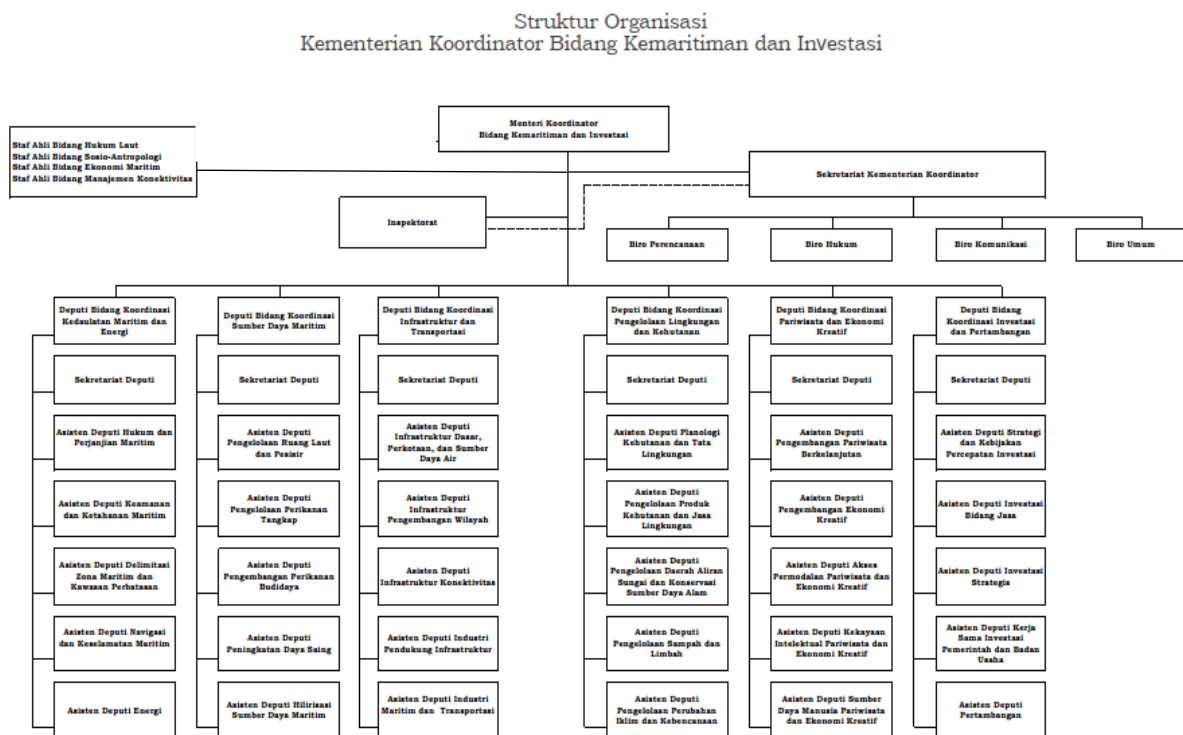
Struktur Organisasi
Kementerian Koordinator Bidang Kemaritiman dan Investasi

Menteri Koordinator
Bidang Kemaritiman dan Investasi

Staf Ahli Bidang Hukum Laut
Staf Ahli Bidang Sosio-Antropologi
Staf Ahli Bidang Ekonomi Maritim
Staf Ahli Bidang Manajemen Konektivitas

Sekretariat Kementerian Koordinator

Inspektorat

Biro Perencanaan

Biro Hukum

Biro Komunikasi

Biro Umum

Deputi Bidang Koordinasi Kedaulatan Maritim dan Energi

Sekretariat Deputi

Asisten Deputi Hukum dan Perjanjian Maritim

Asisten Deputi Keamanan dan Ketahanan Maritim

Asisten Deputi Delimitasi Zona Maritim dan Kawasan Perbatasan

Asisten Deputi Navigasi dan Keselamatan Maritim

Asisten Deputi Energi

Deputi Bidang Koordinasi Sumber Daya Maritim

Sekretariat Deputi

Asisten Deputi Pengelolaan Ruang Laut dan Pesisir

Asisten Deputi Pengelolaan Perikanan Tangkap

Asisten Deputi Pengembangan Perikanan Budidaya

Asisten Deputi Peningkatan Daya Saing

Asisten Deputi Hilirisasi Sumber Daya Maritim

Deputi Bidang Koordinasi Infrastruktur dan Transportasi

Sekretariat Deputi

Asisten Deputi Infrastruktur Dasar, Perkotaan, dan Sumber Daya Air

Asisten Deputi Infrastruktur Pengembangan Wilayah

Asisten Deputi Infrastruktur Konektivitas

Asisten Deputi Industri Pendukung Infrastruktur

Asisten Deputi Industri Maritim dan Transportasi

Deputi Bidang Koordinasi Pengelolaan Lingkungan dan Kehutanan

Sekretariat Deputi

Asisten Deputi Planologi Kehutanan dan Tata Lingkungan

Asisten Deputi Pengelolaan Produk Kehutanan dan Jasa Lingkungan

Asisten Deputi Pengelolaan Daerah Aliran Sungai dan Konservasi Sumber Daya Alam

Asisten Deputi Pengelolaan Sampah dan Limbah

Asisten Deputi Pengelolaan Perubahan Iklim dan Kebencanaan

Deputi Bidang Koordinasi Pariwisata dan Ekonomi Kreatif

Sekretariat Deputi

Asisten Deputi Pengembangan Pariwisata Berkelanjutan

Asisten Deputi Pengembangan Ekonomi Kreatif

Asisten Deputi Akses Permodalan Pariwisata dan Ekonomi Kreatif

Asisten Deputi Kekayaan Intelektual Pariwisata dan Ekonomi Kreatif

Asisten Deputi Sumber Daya Manusia Pariwisata dan Ekonomi Kreatif

Deputi Bidang Koordinasi Investasi dan Pertambangan

Sekretariat Deputi

Asisten Deputi Strategi dan Kebijakan Percepatan Investasi

Asisten Deputi Investasi Bidang Jasa

Asisten Deputi Investasi Strategis

Asisten Deputi Kerja Sama Investasi Pemerintah dan Badan Usaha

Asisten Deputi Pertambangan